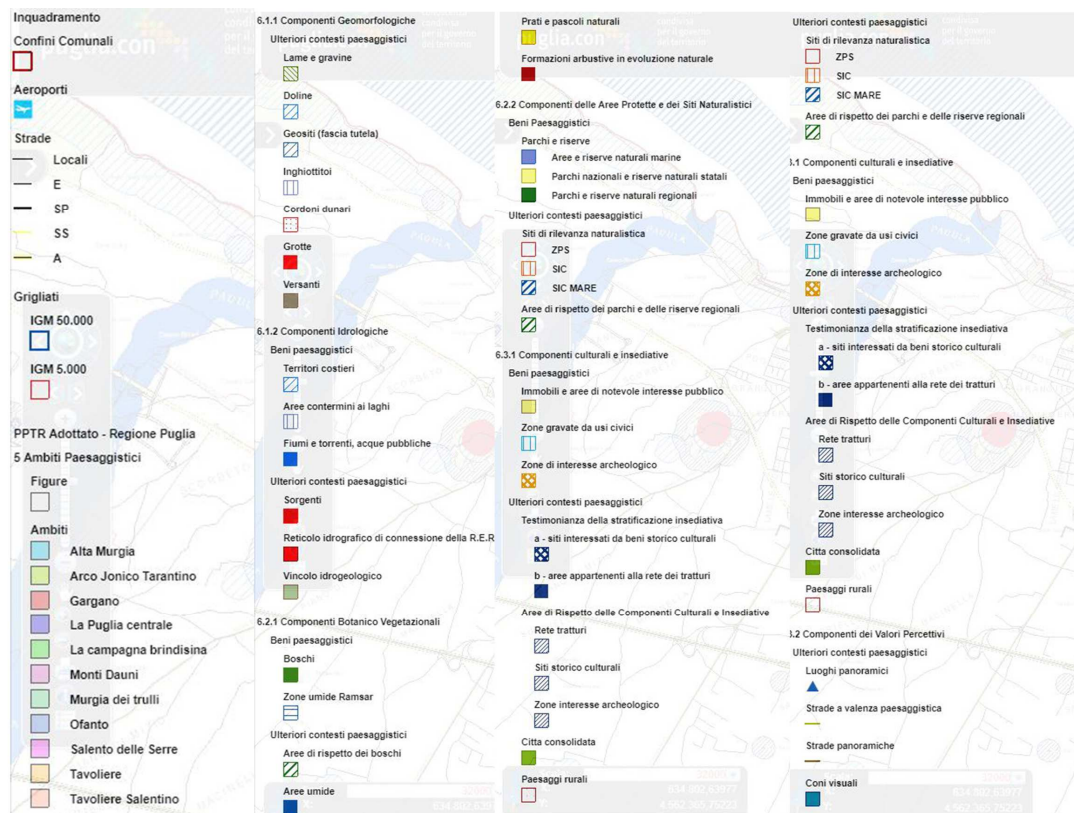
Inquadramento

Confini Comunali

Aeroporti

Strade

Locali

E

SP

SS

A

Grigliati

IGM 50.000

IGM 5.000

PPTR Adottato - Regione Puglia

5 Ambiti Paesaggistici

Figure

Ambiti

Alta Murgia

Arco Jonico Tarantino

Gargano

La Puglia centrale

La campagna brindisina

Monti Dauni

Murgia dei trulli

Ofanto

Salento delle Serre

Tavoliere

Tavoliere Salentino

6.1.1 Componenti Geomorfologiche

Ulteriori contesti paesaggistici

Lame e gravine

Doline

Geositi (fascia tutela)

Inghiottitoi

Cordoni dunari

Grotte

Versanti

6.1.2 Componenti Idrologiche

Beni paesaggistici

Territori costieri

Aree contermini ai laghi

Fiumi e torrenti, acque pubbliche

Ulteriori contesti paesaggistici

Sorgenti

Reticolo idrografico di connessione della R.E.R

Vincolo idrogeologico

6.2.1 Componenti Botanico Vegetazionali

Beni paesaggistici

Boschi

Zone umide Ramsar

Ulteriori contesti paesaggistici

Aree di rispetto dei boschi

Aree umide

Prati e pascoli naturali

Formazioni arbustive in evoluzione naturale

6.2.2 Componenti delle Aree Protette e dei Siti Naturalistici

Beni Paesaggistici

Parchi e riserve

Aree e riserve naturali marine

Parchi nazionali e riserve naturali statali

Parchi e riserve naturali regionali

Ulteriori contesti paesaggistici

Siti di rilevanza naturalistica

ZPS

SIC

SIC MARE

Aree di rispetto dei parchi e delle riserve regionali

6.3.1 Componenti culturali e insediative

Beni paesaggistici

Immobili e aree di notevole interesse pubblico

Zone gravate da usi civici

Zone di interesse archeologico

Ulteriori contesti paesaggistici

Testimonianza della stratificazione insediativa

a - siti interessati da beni storico culturali

b - aree appartenenti alla rete dei tratturi

Aree di Rispetto delle Componenti Culturali e Insediative

Rete tratturi

Siti storico culturali

Zone interesse archeologico

Citta consolidata

Paesaggi rurali

Ulteriori contesti paesaggistici

Siti di rilevanza naturalistica

ZPS

SIC

SIC MARE

Aree di rispetto dei parchi e delle riserve regionali

.1 Componenti culturali e insediative

Beni paesaggistici

Immobili e aree di notevole interesse pubblico

Zone gravate da usi civici

Zone di interesse archeologico

Ulteriori contesti paesaggistici

Testimonianza della stratificazione insediativa

a - siti interessati da beni storico culturali

b - aree appartenenti alla rete dei tratturi

Aree di Rispetto delle Componenti Culturali e Insediative

Rete tratturi

Siti storico culturali

Zone interesse archeologico

Citta consolidata

Paesaggi rurali

.2 Componenti dei Valori Percettivi

Ulteriori contesti paesaggistici

Luoghi panoramici

Strade a valenza paesaggistica

Strade panoramiche

Coni visuali